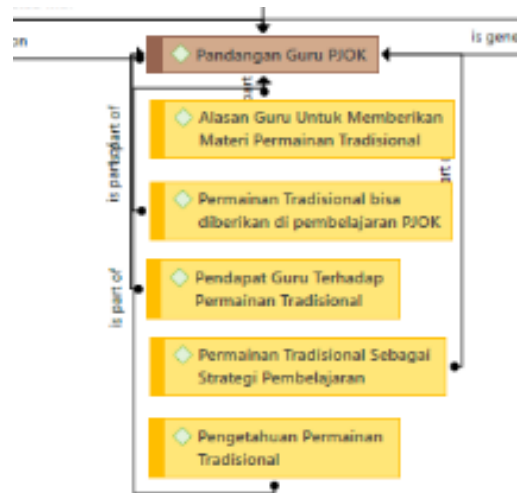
on

is gene

Pandangan Guru PJOK

part

is partspart of

Alasan Guru Untuk Memberikan Materi Permainan Tradisional

art

Permainan Tradisional bisa diberikan di pembelajaran PJOK

is part of

Pendapat Guru Terhadap Permainan Tradisional

Permainan Tradisional Sebagai Strategi Pembelajaran

Pengetahuan Permainan Tradisional